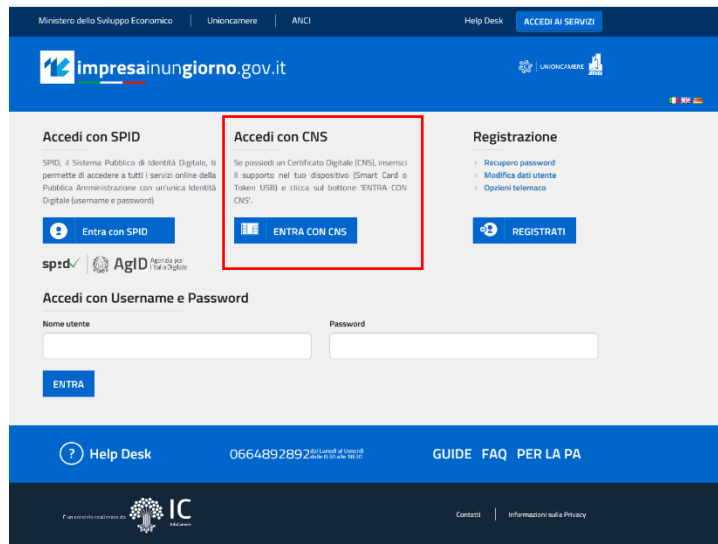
Ministero dello Sviluppo Economico | Unioncamere | ANCI

Help Desk

ACCEDI AI SERVIZI

impresainungiorno.gov.it

UNIONCAMERE

Accedi con SPID

SPID, il Sistema Pubblico di Identità Digitale, ti permette di accedere a tutti i servizi online della Pubblica Amministrazione con un'unica Identità Digitale (username e password)

Entra con SPID

spid AgID Agenzia per l'Italia Digitale

Accedi con CNS

Se possiedi un Certificato Digitale (CNS), inserisci il supporto nel tuo dispositivo (Smart Card o Token USB) e clicca sul bottone 'ENTRA CON CNS'.

ENTRA CON CNS

Registrazione

Recupero password
Modifica dati utente
Opzioni telemaco

REGISTRATI

Accedi con Username e Password

Nome utente

Password

ENTRA

Help Desk

0664892892 dal Lunedì al Venerdì dalle 8:30 alle 18:30

GUIDE FAQ PER LA PA

È un servizio realizzato da IC InfoCamere

Contatti | Informazioni sulla Privacy